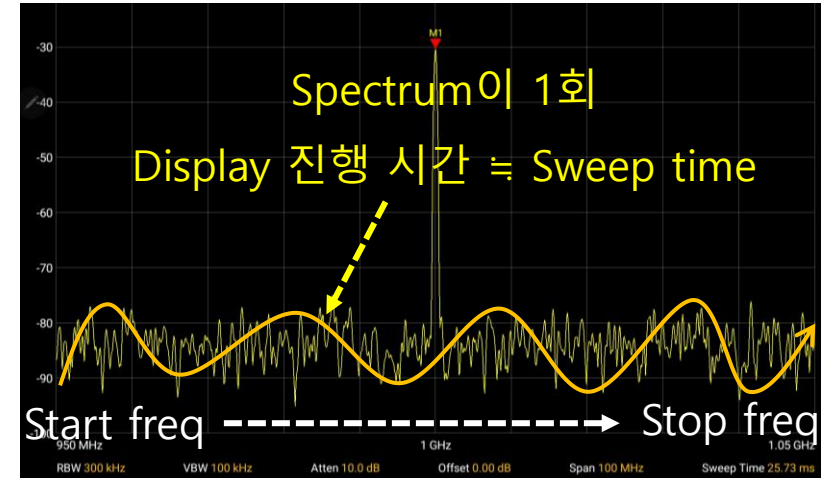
-30
M1
Spectrum이 1회
-40
Display 진행 시간 ≒ Sweep time
-50
-60
-70
-80
-90
Start freq
Stop freq
-100
950 MHz
1 GHz
1.05 GHz
RBW 300 kHz
VBW 100 kHz
Atten 10.0 dB
Offset 0.00 dB
Span 100 MHz
Sweep Time 25.73 ms